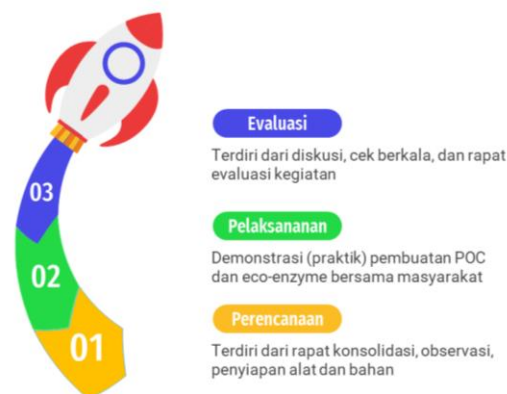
03

02

01

Evaluasi

Terdiri dari diskusi, cek berkala, dan rapat evaluasi kegiatan

Pelaksananan

Demonstrasi (praktik) pembuatan POC dan eco-enzyme bersama masyarakat

Perencanaan

Terdiri dari rapat konsolidasi, observasi, penyiapan alat dan bahan